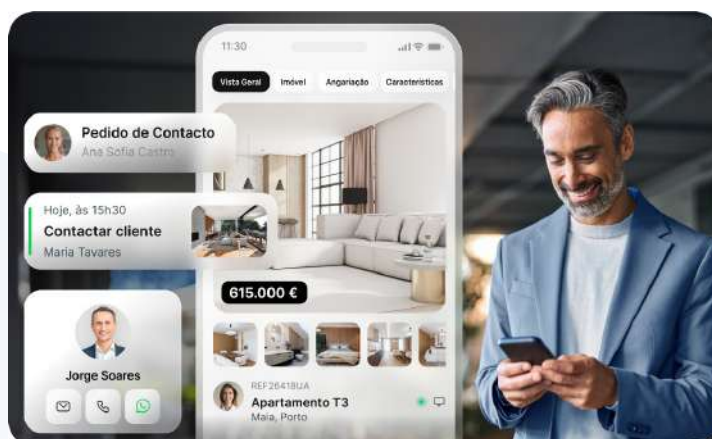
11:30

Vista Geral
Imóvel
Angariação
Características

Pedido de Contacto
Ana Sofia Castro

Hoje, às 15h30
Contactar cliente
Maria Tavares

615.000 €

Jorge Soares

REF 26418UA
Apartamento T3
Maia, Porto